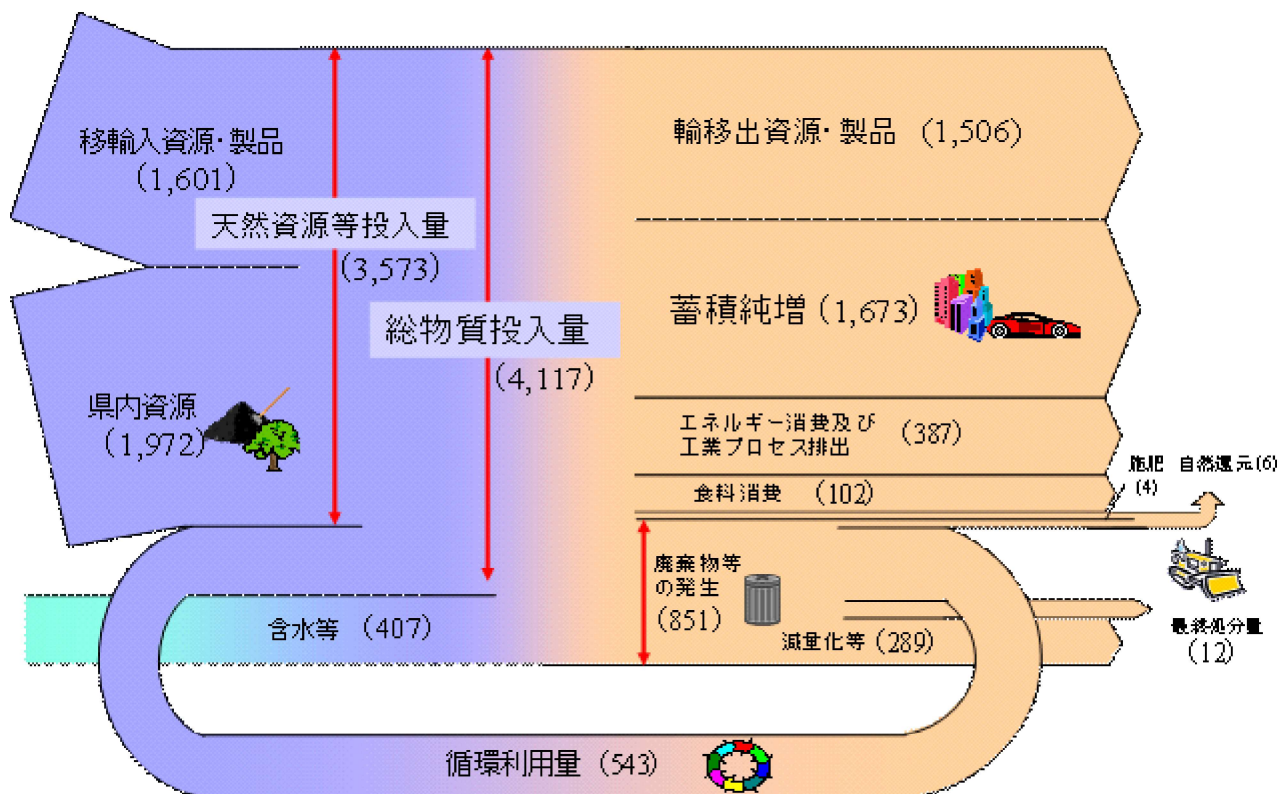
移輸入資源・製品
（1,601）

天然資源等投入量
（3,573）

総物質投入量
（4,117）

県内資源
（1,972）

輸移出資源・製品 （1,506）

蓄積純増（1,673）

エネルギー消費及び
工業プロセス排出 （387）

食料消費 （102）

施肥 (4)

自然還元(6)

廃棄物等
の発生
（851）

含水等 （407）

減量化等（289）

最終処分量
（12）

循環利用量（543）